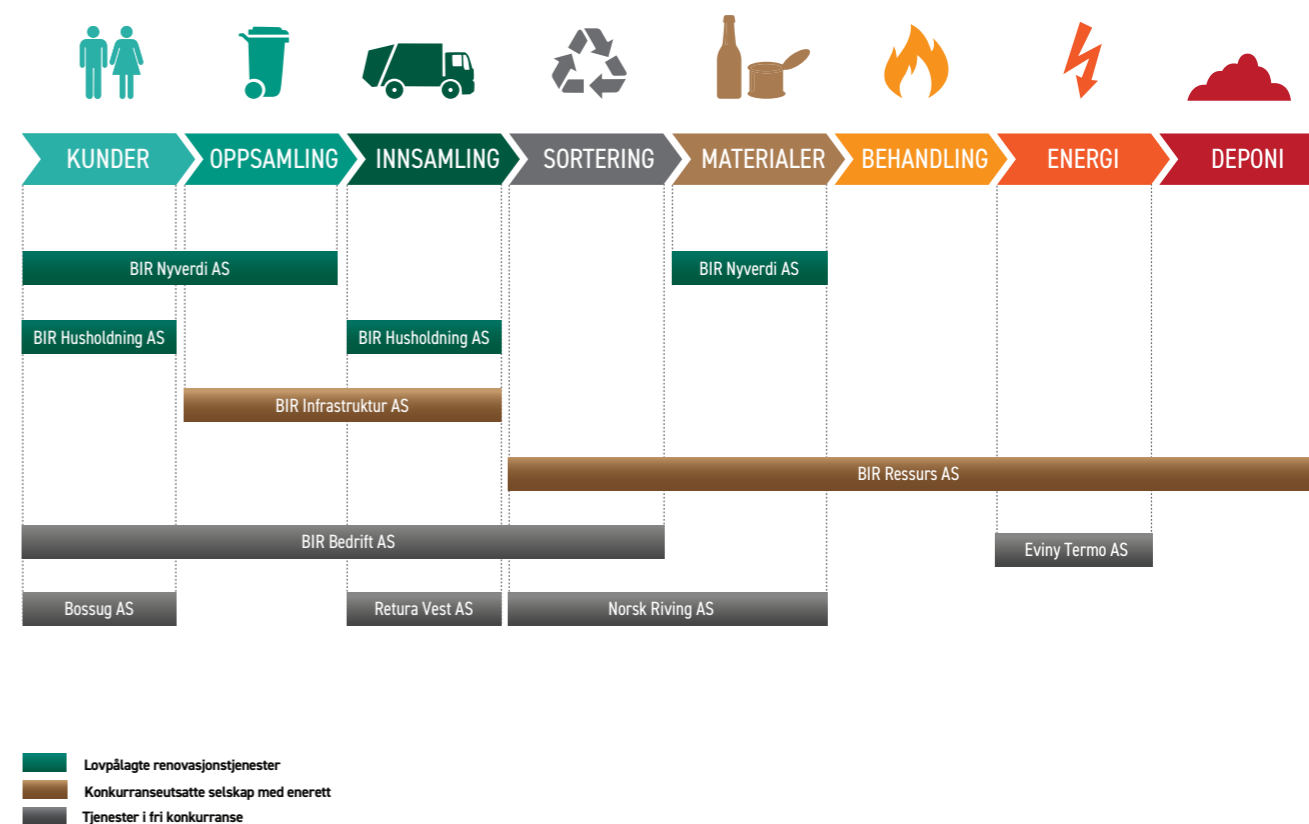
KUNDER OPPSAMLING INNSAMLING SORTERING MATERIALER BEHANDLING ENERGI DEPONI

BIR Nyverdi AS

BIR Nyverdi AS

BIR Husholdning AS

BIR Husholdning AS

BIR Infrastruktur AS

BIR Ressurs AS

BIR Bedrift AS

Eviny Termo AS

Bossug AS

Retura Vest AS

Norsk Riving AS

Lovpålagte renovasjonstjenester
Konkurranseutsatte selskap med enerett
Tjenester i fri konkurranse